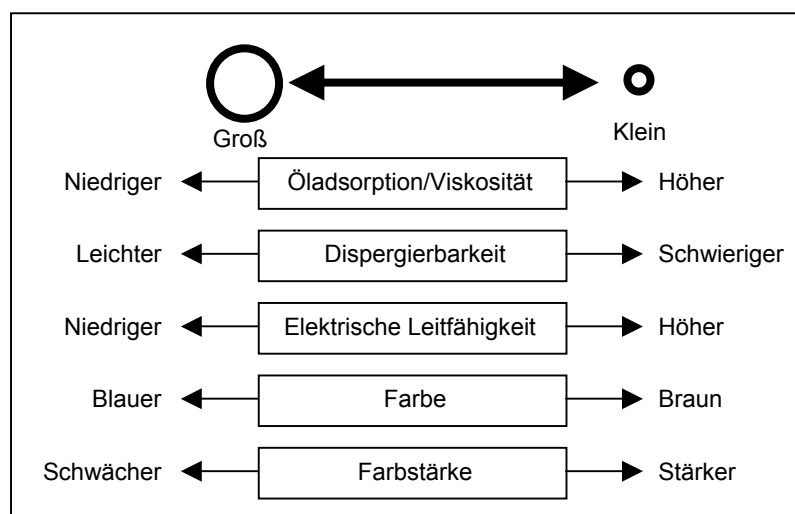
Groß

Klein

Niedriger | Öladsorption/Viskosität | Höher

Leichter | Dispergierbarkeit | Schwieriger

Niedriger | Elektrische Leitfähigkeit | Höher

Blauer | Farbe | Braun

Schwächer | Farbstärke | Stärker